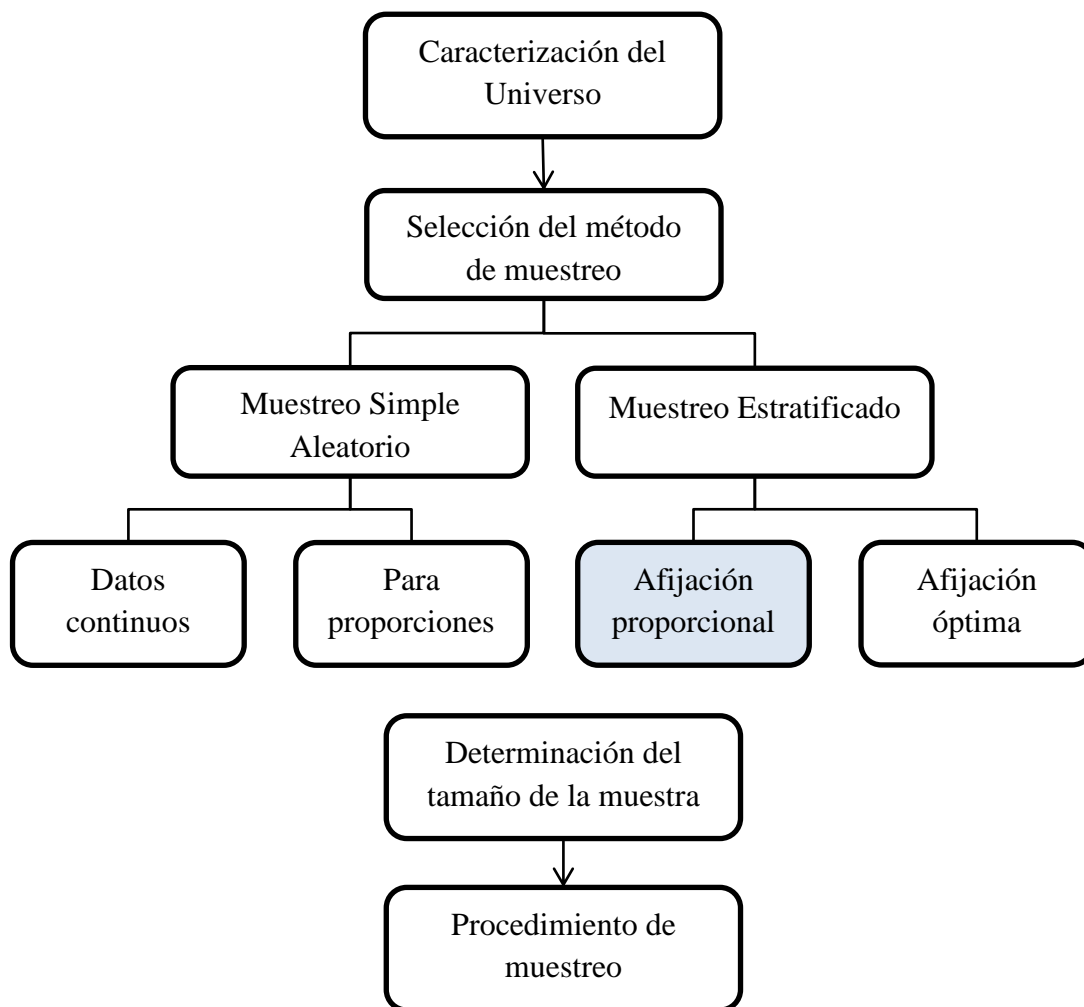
Caracterización del Universo

Selección del método de muestreo

Muestreo Simple Aleatorio

Muestreo Estratificado

Datos continuos

Para proporciones

Afijación proporcional

Afijación óptima

Determinación del tamaño de la muestra

Procedimiento de muestreo